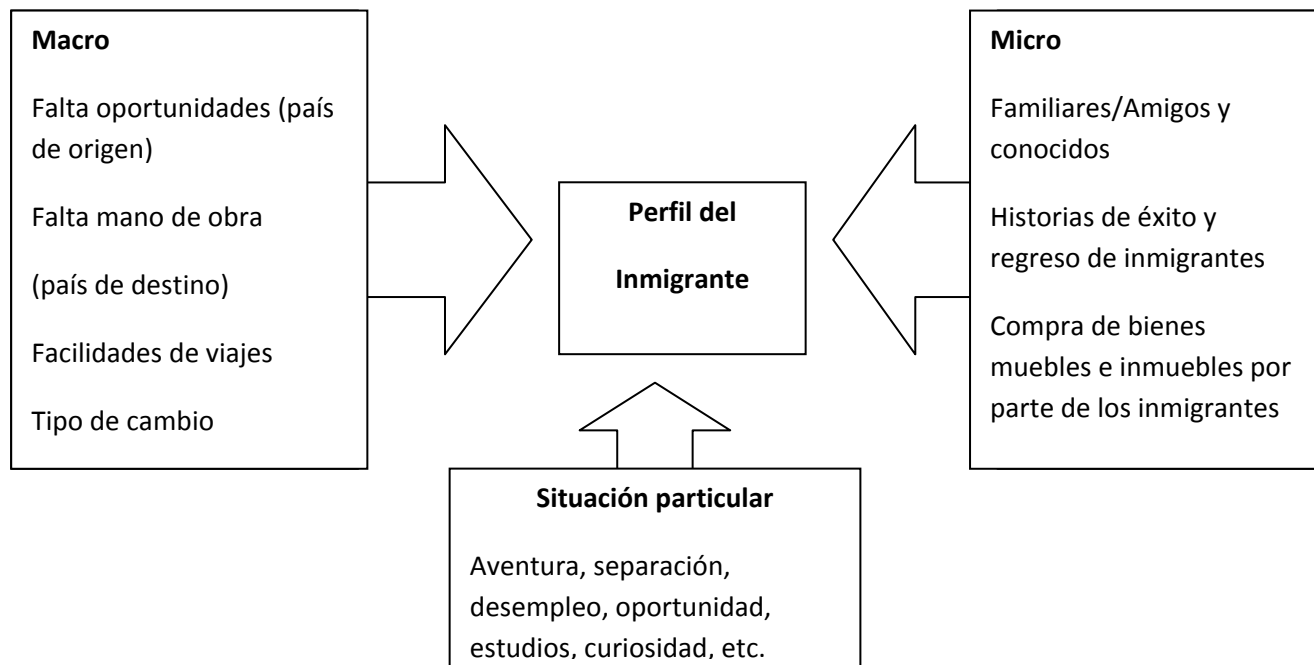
**Macro**

Falta oportunidades (país de origen)

Falta mano de obra

(país de destino)

Facilidades de viajes

Tipo de cambio

**Perfil del Inmigrante**

**Micro**

Familiares/Amigos y conocidos

Historias de éxito y regreso de inmigrantes

Compra de bienes muebles e inmuebles por parte de los inmigrantes

**Situación particular**

Aventura, separación, desempleo, oportunidad, estudios, curiosidad, etc.